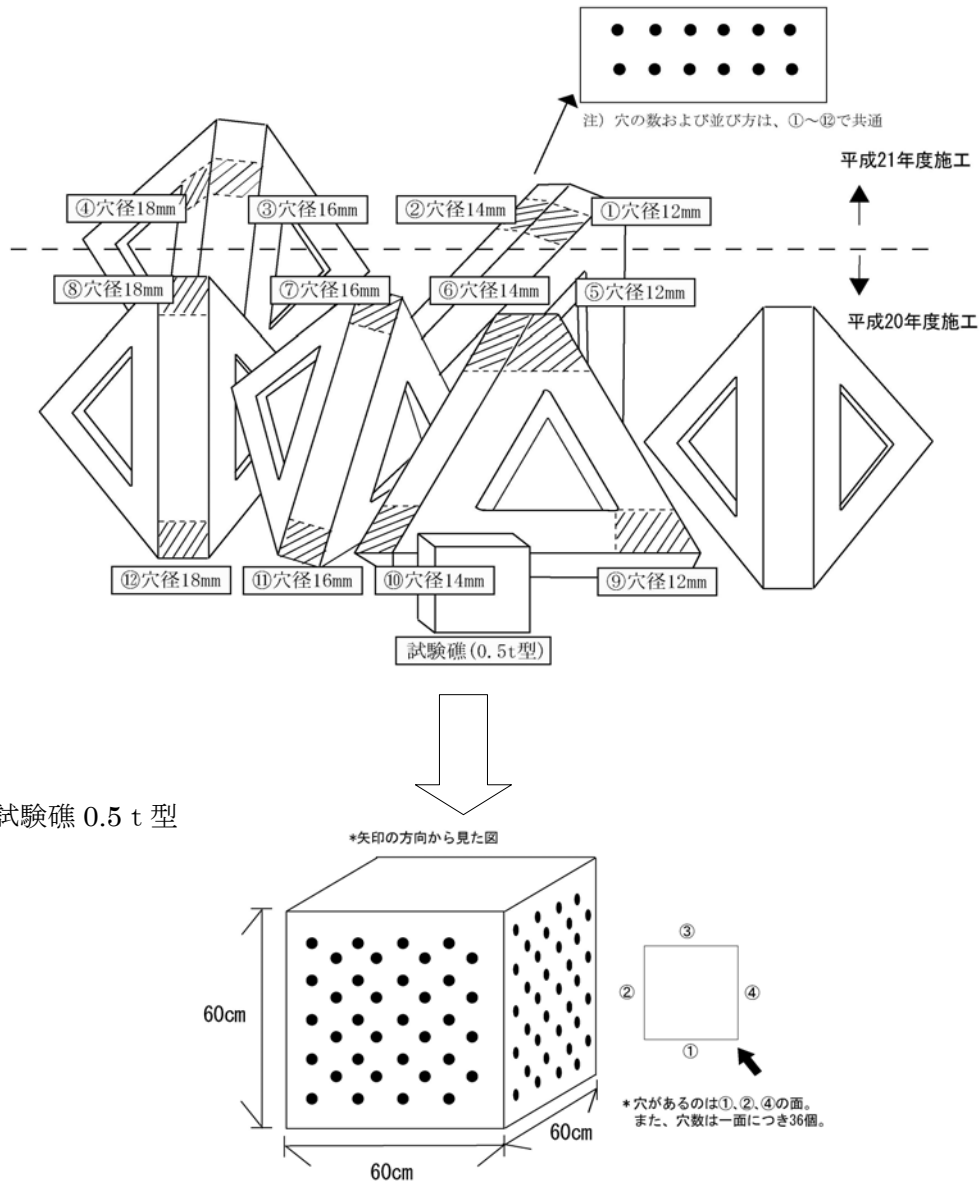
注）穴の数および並び方は、①～⑫で共通

平成21年度施工

④穴径18㎜
③穴径16㎜
②穴径14㎜
①穴径12㎜

平成20年度施工

⑧穴径18㎜
⑦穴径16㎜
⑥穴径14㎜
⑤穴径12㎜

⑫穴径18㎜
⑪穴径16㎜
⑩穴径14㎜
⑨穴径12㎜

試験礁(0.5t型)

試験礁 0.5 t 型

*矢印の方向から見た図

60㎝
60㎝
60㎝

③
②
④
①

*穴があるのは①、②、④の面。
また、穴数は一面につき36個。